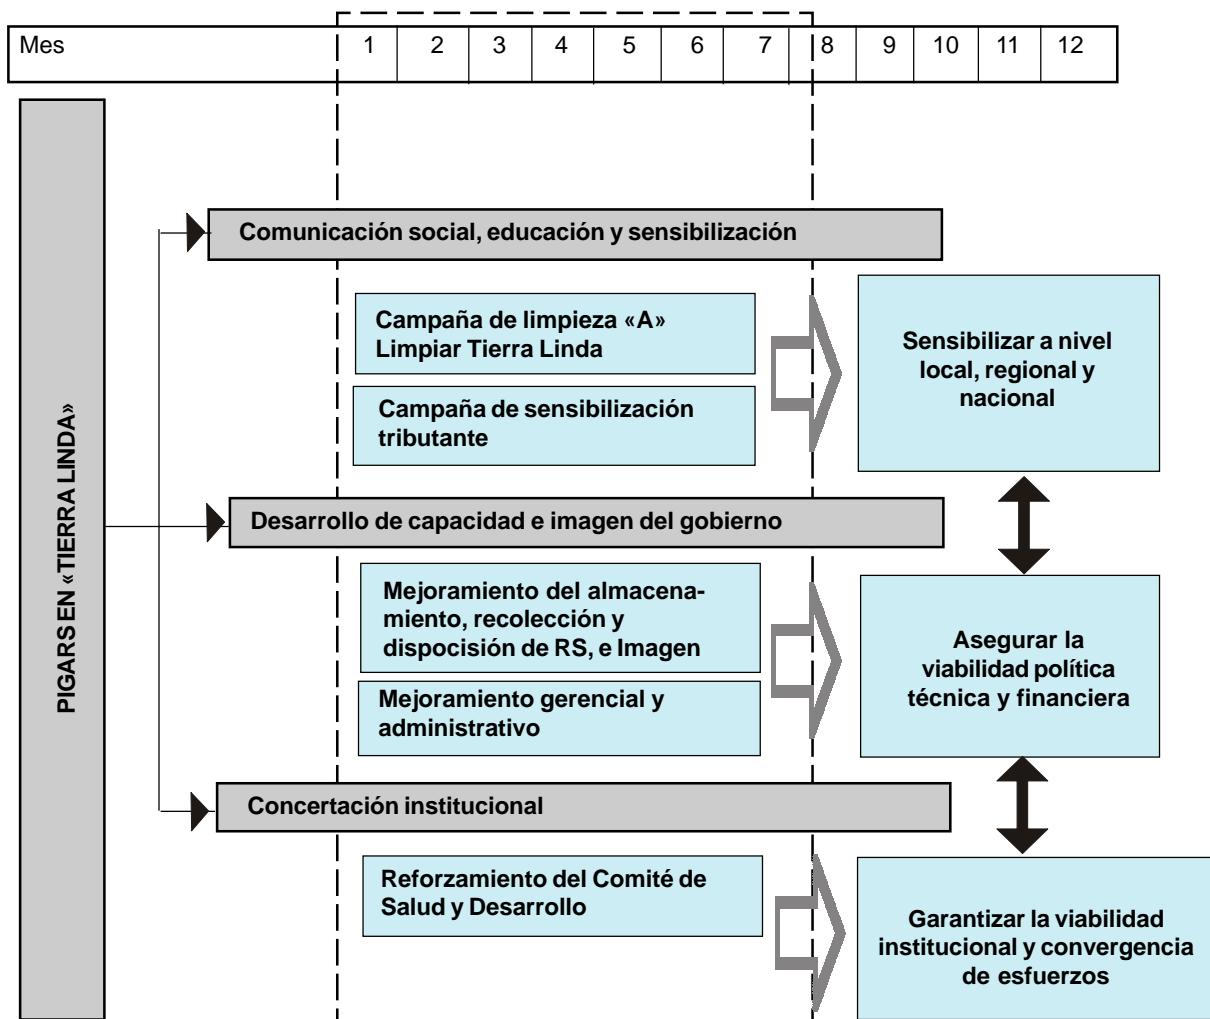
| Mes | 1 | 2 | 3 | 4 | 5 | 6 | 7 | 8 | 9 | 10 | 11 | 12 |
|---|---|---|---|---|---|---|---|---|---|---|---|---|

PIGARS EN «TIERRA LINDA»

Comunicación social, educación y sensibilización

Campaña de limpieza «A» Limpiar Tierra Linda

Campaña de sensibilización tributante

Sensibilizar a nivel local, regional y nacional

Desarrollo de capacidad e imagen del gobierno

Mejoramiento del almacenamiento, recolección y disposición de RS, e Imagen

Mejoramiento gerencial y administrativo

Asegurar la viabilidad política técnica y financiera

Concertación institucional

Reforzamiento del Comité de Salud y Desarrollo

Garantizar la viabilidad institucional y convergencia de esfuerzos